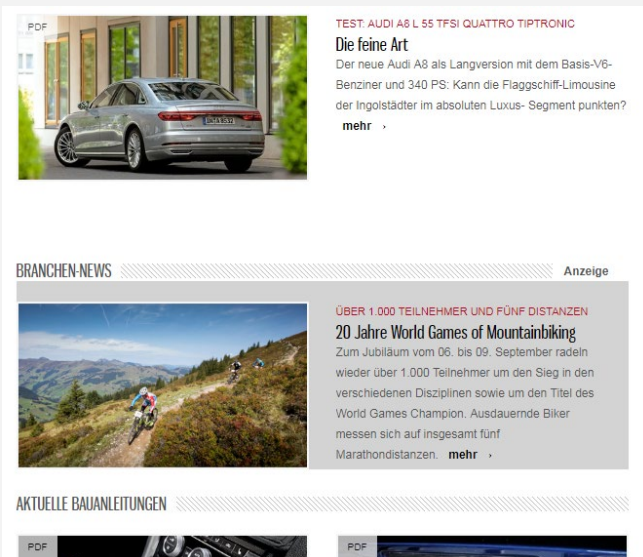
PDF

TEST: AUDI A8 L 55 TFSI QUATTRO TIPTRONIC

Die feine Art

Der neue Audi A8 als Langversion mit dem Basis-V6-Benziner und 340 PS: Kann die Flaggschiff-Limousine der Ingolstädter im absoluten Luxus- Segment punkten? mehr ›

BRANCHEN-NEWS

Anzeige

ÜBER 1.000 TEILNEHMER UND FÜNF DISTANZEN

20 Jahre World Games of Mountainbiking

Zum Jubiläum vom 06. bis 09. September radeln wieder über 1.000 Teilnehmer um den Sieg in den verschiedenen Disziplinen sowie um den Titel des World Games Champion. Ausdauernde Biker messen sich auf insgesamt fünf Marathondistanzen. mehr ›

AKTUELLE BAUANLEITUNGEN

PDF

PDF